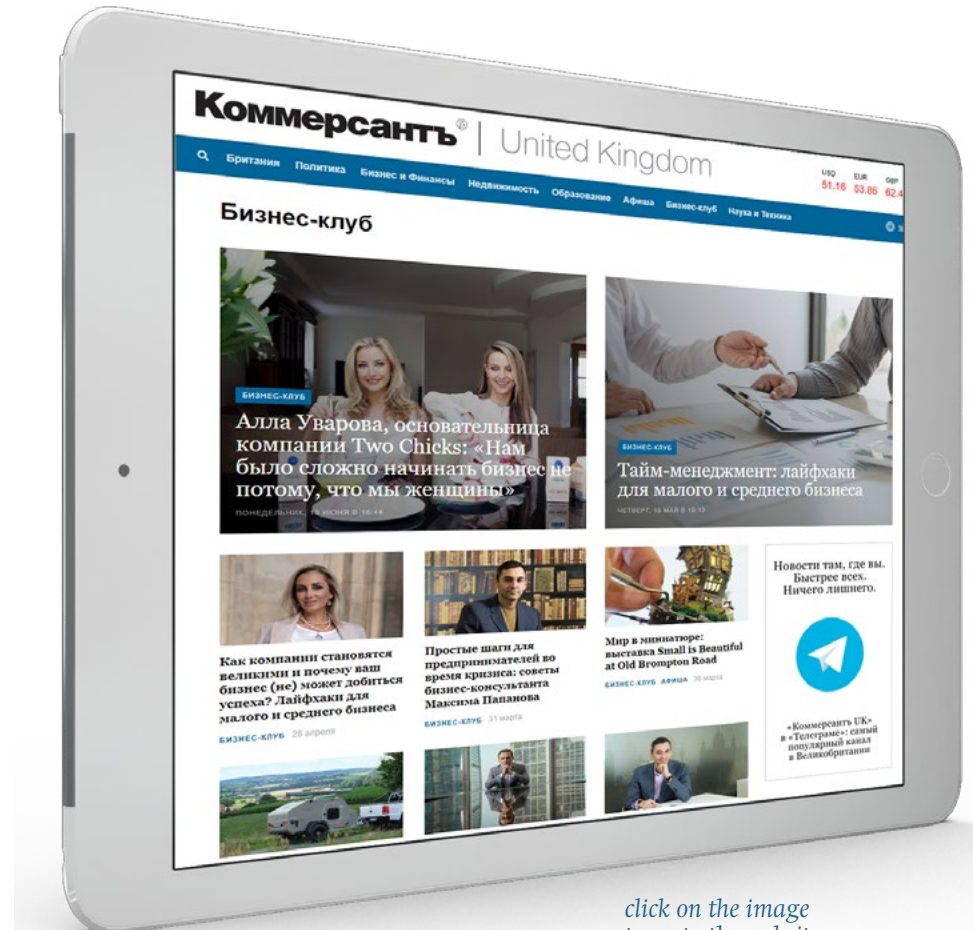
Коммерсантъ® | United Kingdom

Британия Политика Бизнес и Финансы Недвижимость Образование Афиша Бизнес-клуб Наука и Техника

USD 51.16 EUR 53.86 GBP 62.4

Бизнес-клуб

БИЗНЕС-КЛУБ
Алла Уварова, основательница компании Two Chicks: «Нам было сложно начинать бизнес не потому, что мы женщины»
ПОНЕДЕЛЬНИК, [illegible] ИЮНЯ В 16:44

БИЗНЕС-КЛУБ
Тайм-менеджмент: лайфхаки для малого и среднего бизнеса
ЧЕТВЕРГ, 14 МАЯ В 16:13

Как компании становятся великими и почему ваш бизнес (не) может добиться успеха? Лайфхаки для малого и среднего бизнеса
БИЗНЕС-КЛУБ 28 апреля

Простые шаги для предпринимателей во время кризиса: советы бизнес-консультанта Максима Папанова
БИЗНЕС-КЛУБ 31 марта

Мир в миниатюре: выставка Small is Beautiful at Old Brompton Road
БИЗНЕС-КЛУБ АФИША 30 марта

Новости там, где вы. Быстрее всех. Ничего лишнего.

«Коммерсантъ UK» в «Телеграме»: самый популярный канал в Великобритании

click on the image
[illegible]